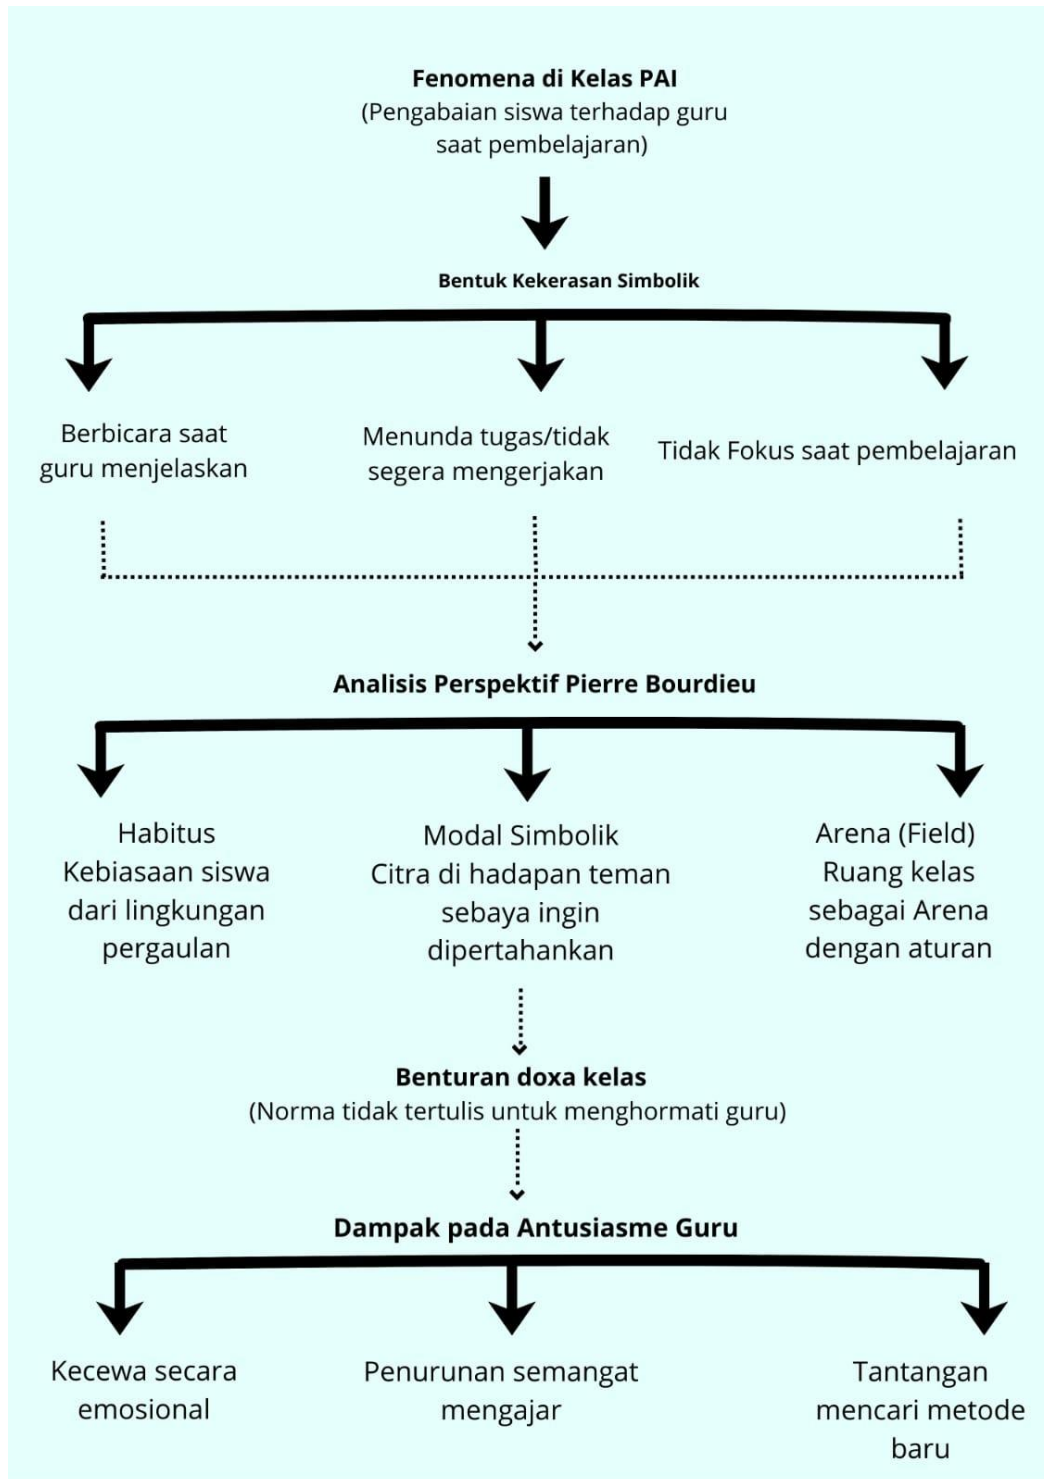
Fenomena di Kelas PAI
(Pengabaian siswa terhadap guru saat pembelajaran)

Bentuk Kekerasan Simbolik

Berbicara saat guru menjelaskan

Menunda tugas/tidak segera mengerjakan

Tidak Fokus saat pembelajaran

Analisis Perspektif Pierre Bourdieu

Habitus
Kebiasaan siswa dari lingkungan pergaulan

Modal Simbolik
Citra di hadapan teman sebaya ingin dipertahankan

Arena (Field)
Ruang kelas sebagai Arena dengan aturan

Benturan doxa kelas
(Norma tidak tertulis untuk menghormati guru)

Dampak pada Antusiasme Guru

Kecewa secara emosional

Penurunan semangat mengajar

Tantangan mencari metode baru